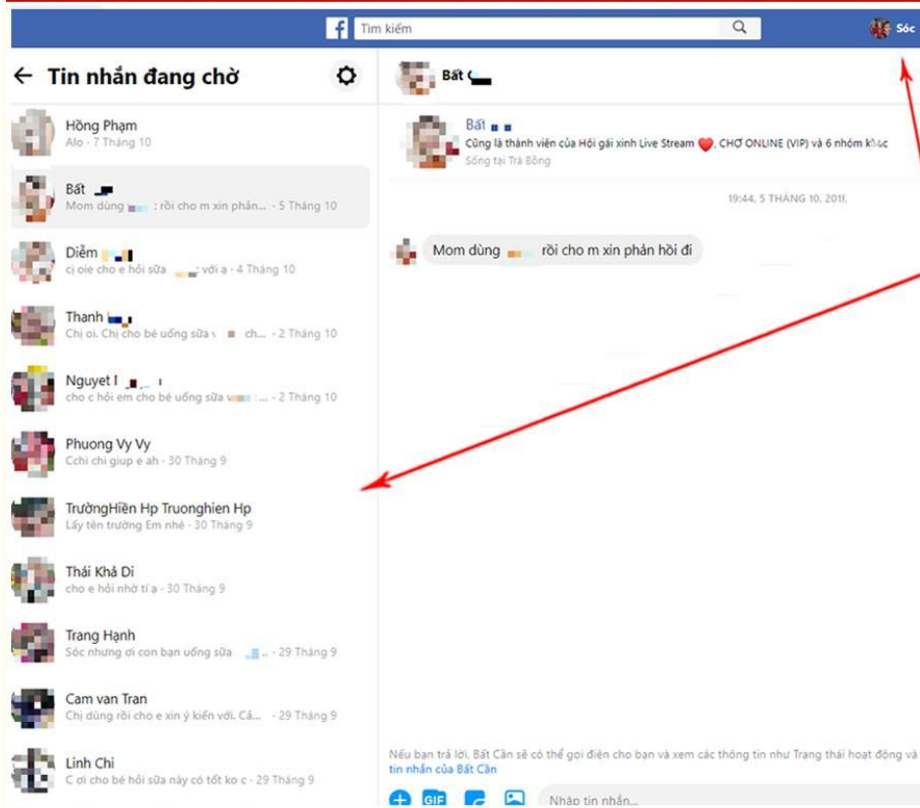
Tìm kiếm

Sóc

← Tin nhắn đang chờ

Hồng Phạm
Alo · 7 Tháng 10

Bất
Mom dùng : rồi cho m xin phản... · 5 Tháng 10

Diễm
cj oie cho e hỏi sữa với a · 4 Tháng 10

Thanh
Chị ơi. Chị cho bé uống sữa ch... · 2 Tháng 10

Nguyet
cho c hỏi em cho bé uống sữa : ... · 2 Tháng 10

Phuong Vy Vy
Cchi chi giup e ah · 30 Tháng 9

TrườngHiền Hp Truonghien Hp
Lấy tên trường Em nhé · 30 Tháng 9

Thái Khả Di
cho e hỏi nhờ tí a · 30 Tháng 9

Trang Hạnh
Sóc nhưng ơi con bạn uống sữa · 29 Tháng 9

Cam van Tran
Chị dùng rồi cho e xin ý kiến với. Cả... · 29 Tháng 9

Linh Chi
C ơi cho bé hỏi sữa này có tốt ko c · 29 Tháng 9

Bất

Bất
Cũng là thành viên của Hội gái xinh Live Stream, CHỢ ONLINE (VIP) và 6 nhóm khác
Sống tại Trà Bồng

19:44, 5 THÁNG 10, 2018

Mom dùng rồi cho m xin phản hồi đi

Nếu bạn trả lời, Bất Cẩn sẽ có thể gọi điện cho bạn và xem các thông tin như Trạng thái hoạt động và
tin nhắn của Bất Cẩn

GIF

Nhập tin nhắn...